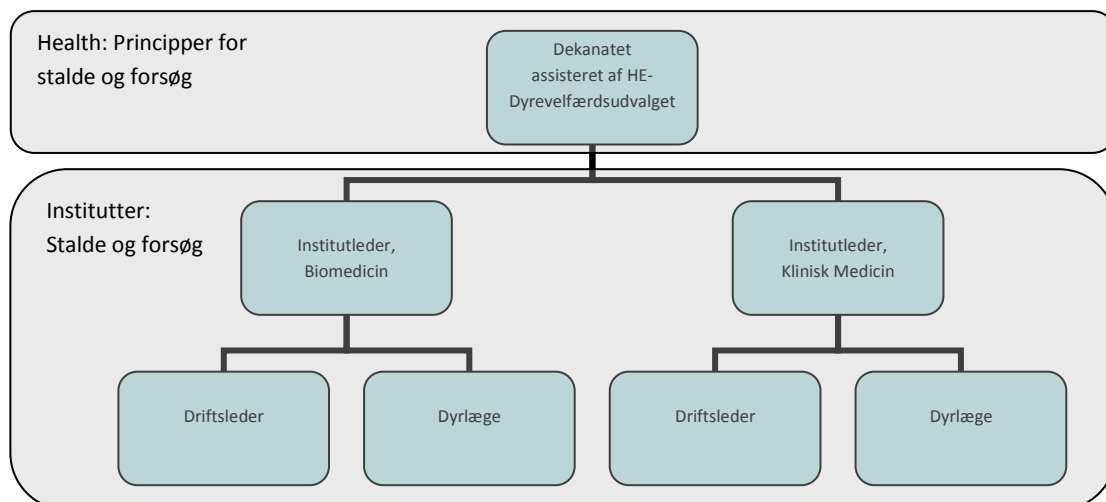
Health: Principper for stalde og forsøg

Dekanatet assisteret af HE-Dyrevelfærdsudvalget

Institutter: Stalde og forsøg

Institutleder, Biomedicin

Institutleder, Klinisk Medicin

Driftsleder

Dyrlæge

Driftsleder

Dyrlæge